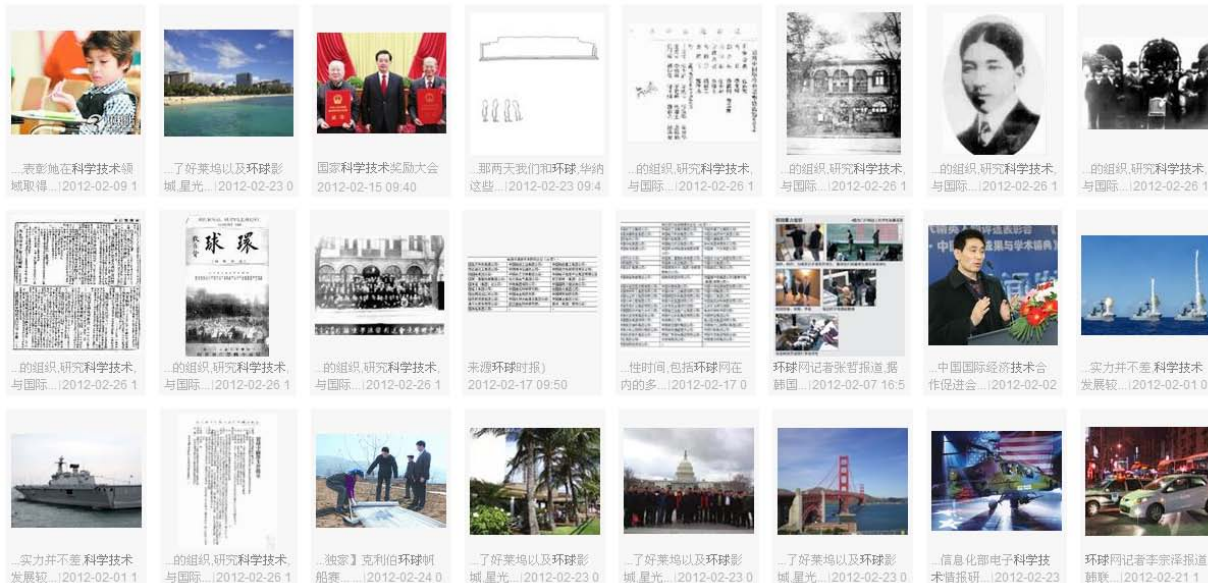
...表彰她在科学技术领域取得...|2012-02-09 1

...了好莱坞以及环球影城,星光...|2012-02-23 0

国家科学技术奖励大会 2012-02-15 09:40

...那两天我们和环球,华纳这些...|2012-02-23 09:4

...的组织,研究科学技术,与国际...|2012-02-26 1

...的组织,研究科学技术,与国际...|2012-02-26 1

...的组织,研究科学技术,与国际...|2012-02-26 1

...的组织,研究科学技术,与国际...|2012-02-26 1

...的组织,研究科学技术,与国际...|2012-02-26 1

环球

...的组织,研究科学技术,与国际...|2012-02-26 1

...的组织,研究科学技术,与国际...|2012-02-26 1

来源环球时报) 2012-02-17 09:50

...性时间,包括环球网在内的多...|2012-02-17 0

环球网记者张哲报道,据韩国...|2012-02-07 16:5

...中国国际经济技术合作促进会...|2012-02-02

...实力并不差,科学技术发展较...|2012-02-01 0

...实力并不差,科学技术发展较...|2012-02-01 1

...的组织,研究科学技术,与国际...|2012-02-26 1

...独家】克利伯环球帆船赛......|2012-02-24 0

...了好莱坞以及环球影城,星光...|2012-02-23 0

...了好莱坞以及环球影城,星光...|2012-02-23 0

...了好莱坞以及环球影城,星光...|2012-02-23 0

...信息化部电子科学技术情报研...|2012-02-23

环球网记者李宗泽报道,据联...|2012-02-21 1